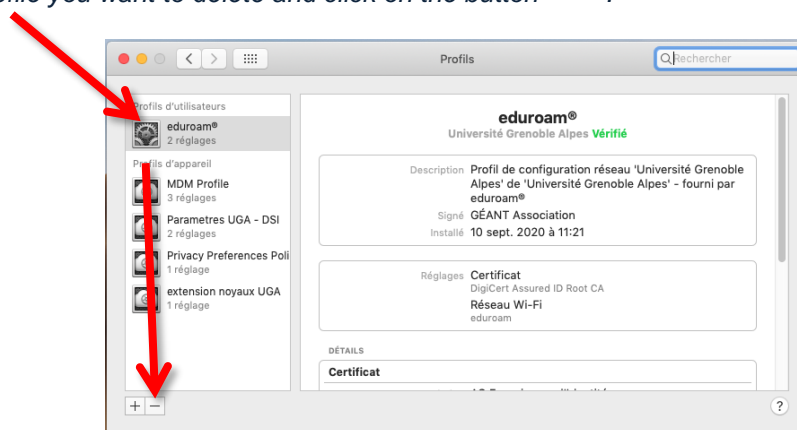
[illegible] file you want to delete and click on the button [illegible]

Profils

Rechercher

Profils d'utilisateurs

eduroam®
2 réglages

Profils d'appareil

MDM Profile
3 réglages

Parametres UGA - DSI
2 réglages

Privacy Preferences Poli
1 réglage

extension noyaux UGA
1 réglage

eduroam®
Université Grenoble Alpes Vérifié

Description Profil de configuration réseau 'Université Grenoble Alpes' de 'Université Grenoble Alpes' - fourni par eduroam®
Signé GÉANT Association
Installé 10 sept. 2020 à 11:21

Réglages Certificat
DigiCert Assured ID Root CA
Réseau Wi-Fi
eduroam

DÉTAILS

Certificat

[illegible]

+ −

?